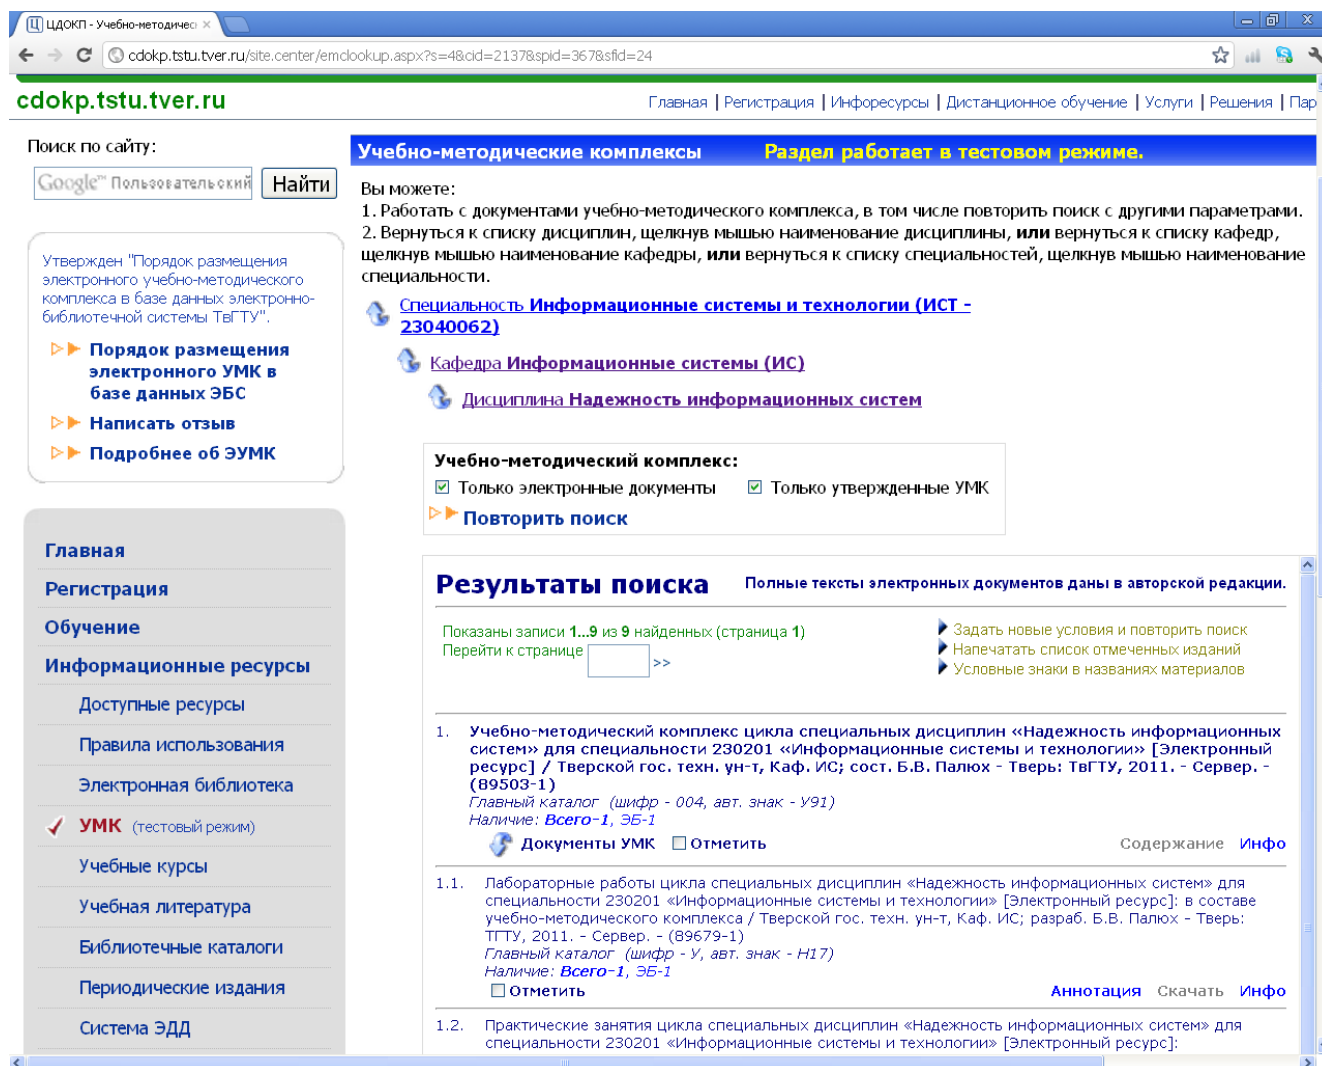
ЦДОКП - Учебно-методичес ×

cdokp.tstu.tver.ru/site.center/emclookup.aspx?s=4&cid=2137&spid=367&sfid=24

cdokp.tstu.tver.ru

Главная | Регистрация | Инфоресурсы | Дистанционное обучение | Услуги | Решения | Пар

Поиск по сайту:

Google™ Пользовательский

Найти

Утвержден "Порядок размещения электронного учебно-методического комплекса в базе данных электронно-библиотечной системы ТвГТУ".

Порядок размещения электронного УМК в базе данных ЭБС

Написать отзыв

Подробнее об ЭУМК

Главная

Регистрация

Обучение

Информационные ресурсы

Доступные ресурсы

Правила использования

Электронная библиотека

УМК (тестовый режим)

Учебные курсы

Учебная литература

Библиотечные каталоги

Периодические издания

Система ЭДД

Учебно-методические комплексы Раздел работает в тестовом режиме.

Вы можете:
1. Работать с документами учебно-методического комплекса, в том числе повторить поиск с другими параметрами.
2. Вернуться к списку дисциплин, щелкнув мышью наименование дисциплины, **или** вернуться к списку кафедр, щелкнув мышью наименование кафедры, **или** вернуться к списку специальностей, щелкнув мышью наименование специальности.

Специальность **Информационные системы и технологии (ИСТ - 23040062)**

Кафедра **Информационные системы (ИС)**

Дисциплина **Надежность информационных систем**

**Учебно-методический комплекс:**

Только электронные документы Только утвержденные УМК

Повторить поиск

Результаты поиска Полные тексты электронных документов даны в авторской редакции.

Показаны записи **1...9** из **9** найденных (страница **1**)
Перейти к странице >>

Задать новые условия и повторить поиск
Напечатать список отмеченных изданий
Условные знаки в названиях материалов

1. Учебно-методический комплекс цикла специальных дисциплин «Надежность информационных систем» для специальности 230201 «Информационные системы и технологии» [Электронный ресурс] / Тверской гос. техн. ун-т, Каф. ИС; сост. Б.В. Палюх - Тверь: ТвГТУ, 2011. - Сервер. - (89503-1)
Главный каталог (шифр - 004, авт. знак - У91)
Наличие: Всего-1, ЭБ-1
Документы УМК Отметить Содержание Инфо

1.1. Лабораторные работы цикла специальных дисциплин «Надежность информационных систем» для специальности 230201 «Информационные системы и технологии» [Электронный ресурс]: в составе учебно-методического комплекса / Тверской гос. техн. ун-т, Каф. ИС; разраб. Б.В. Палюх - Тверь: ТГТУ, 2011. - Сервер. - (89679-1)
Главный каталог (шифр - У, авт. знак - Н17)
Наличие: Всего-1, ЭБ-1
Отметить Аннотация Скачать Инфо

1.2. Практические занятия цикла специальных дисциплин «Надежность информационных систем» для специальности 230201 «Информационные системы и технологии» [Электронный ресурс]: